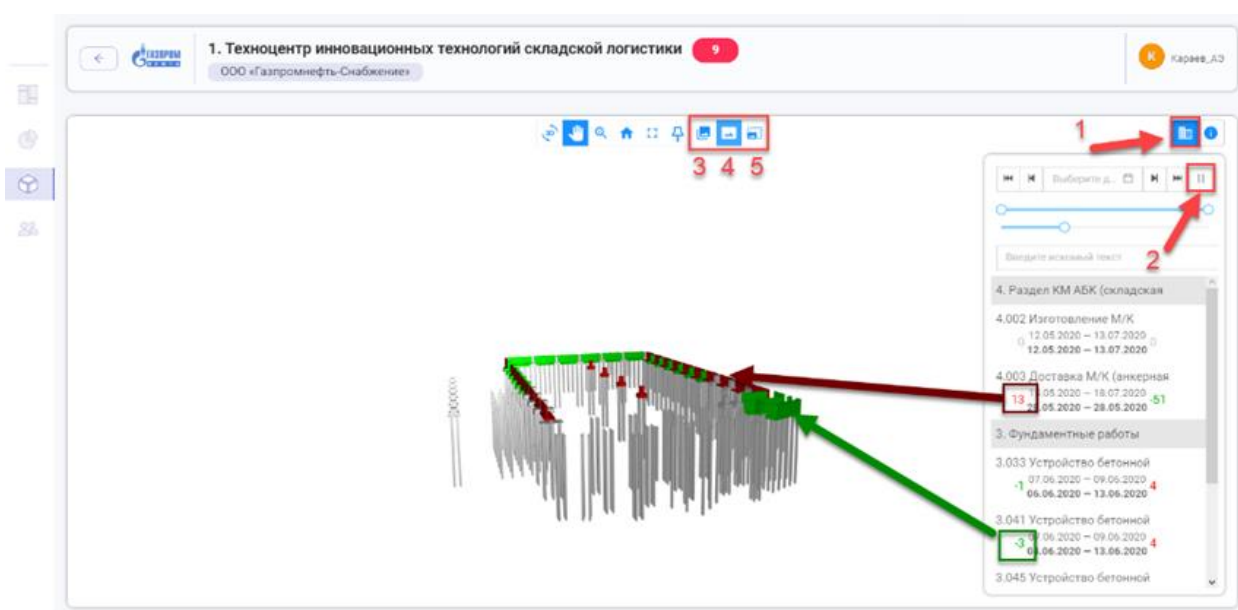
1. Техноцентр инновационных технологий складской логистики 9

ООО «Газпромнефть-Снабжение»

Караев_АЭ

1

3 4 5

Выберите д...

2

Введите искомый текст

4. Раздел КМ АБК (складская

4.002 Изготовление М/К
0 12.05.2020 – 13.07.2020
12.05.2020 – 13.07.2020 0

4.003 Доставка М/К (анкерная
13 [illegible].05.2020 – 18.07.2020
28.05.2020 – 28.05.2020 -51

3. Фундаментные работы

3.033 Устройство бетонной
-1 07.06.2020 – 09.06.2020
06.06.2020 – 13.06.2020 4

3.041 Устройство бетонной
-3 07.06.2020 – 09.06.2020
06.06.2020 – 13.06.2020 4

3.045 Устройство бетонной